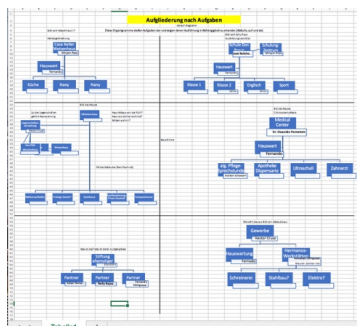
Aufgliederung nach Aufgaben

Casa Italia

Hauswart

Küche

Raum

Raum

Schule

Stiftung

Hauswart

Klasse 1

Klasse 2

Englisch

Sport

Medical Center

Hauswart

Allg. Pflege

Apotheke

Ultraschall

Zahnarzt

Gewerbe

Stiftung

Partner

Partner

Partner

Harmonie

Schreinerei

Stahlbau

Elektro

Tabelle1